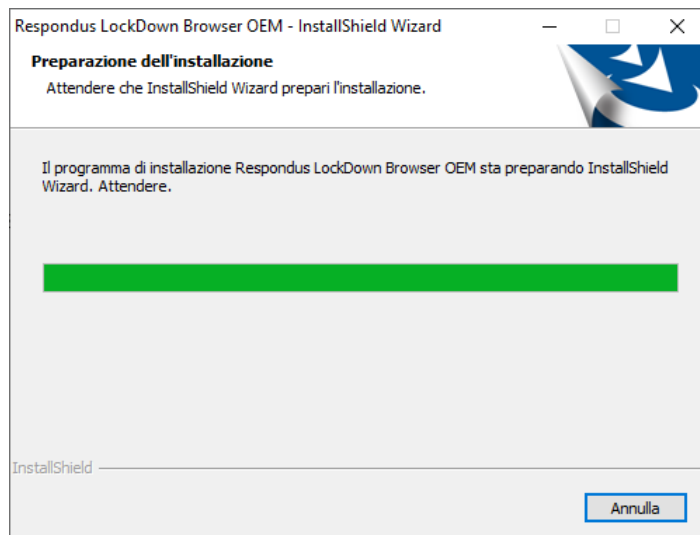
Respondus LockDown Browser OEM - InstallShield Wizard

Preparazione dell'installazione

Attendere che InstallShield Wizard prepari l'installazione.

Il programma di installazione Respondus LockDown Browser OEM sta preparando InstallShield Wizard. Attendere.

InstallShield

Annulla